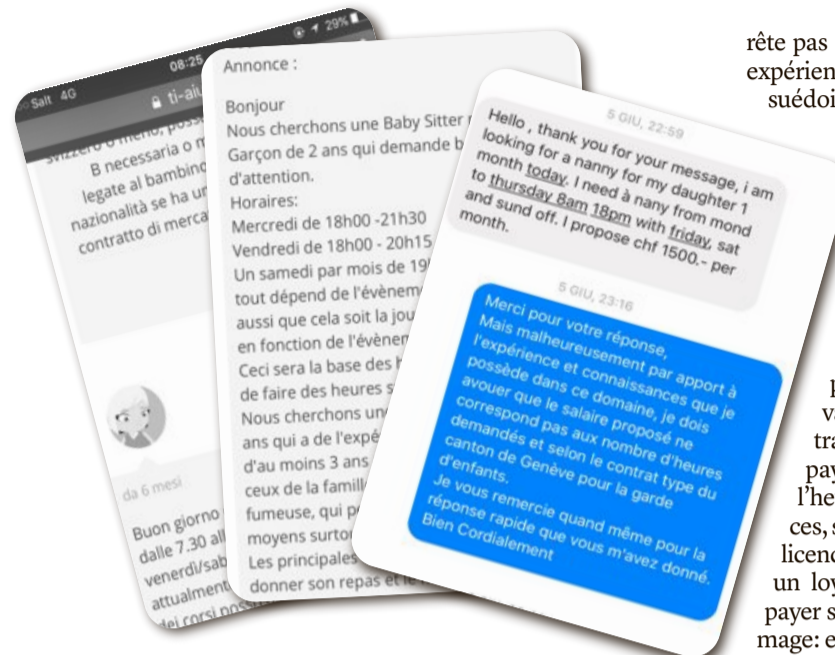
Salt 4G
08:25
29%
ti-aiu
svizzero o meno, poss
B necessaria o m
legate al bambino
nazionalità se ha un
contratto di merca

da 6 mesi

Buon giorno
dalle 7.30 all
venerdì/sab
attualmen
dei corsi

Annonce :

Bonjour
Nous cherchons une Baby Sitter
Garçon de 2 ans qui demande b
d'attention.
Horaires:
Mercredi de 18h00 -21h30
Vendredi de 18h00 - 20h15
Un samedi par mois de 19
tout dépend de l'évènem
aussi que cela soit la jou
en fonction de l'évènem
Ceci sera la base des h
de faire des heures s
Nous cherchons un
ans qui a de l'expé
d'au moins 3 ans
ceux de la famill
fumeuse, qui p
moyens surto
Les principales
donner son repas et le

5 GIU, 22:59

Hello , thank you for your message, i am looking for a nanny for my daughter 1 month today. I need à nany from mond to thursday 8am 18pm with friday, sat and sund off. I propose chf 1500.- per month.

5 GIU, 23:16

Merci pour votre réponse, Mais malheureusement par apport à l'expérience et connaissances que je possède dans ce domaine, je dois avouer que le salaire proposé ne correspond pas aux nombre d'heures demandés et selon le contrat type du canton de Genève pour la garde d'enfants.
Je vous remercie quand même pour la réponse rapide que vous m'avez donné.
Bien Cordialement

rête pas
expérien
suédoi

h
va
tra
pay
l'he
ces, s
licenc
un loy
payer s
mage: e